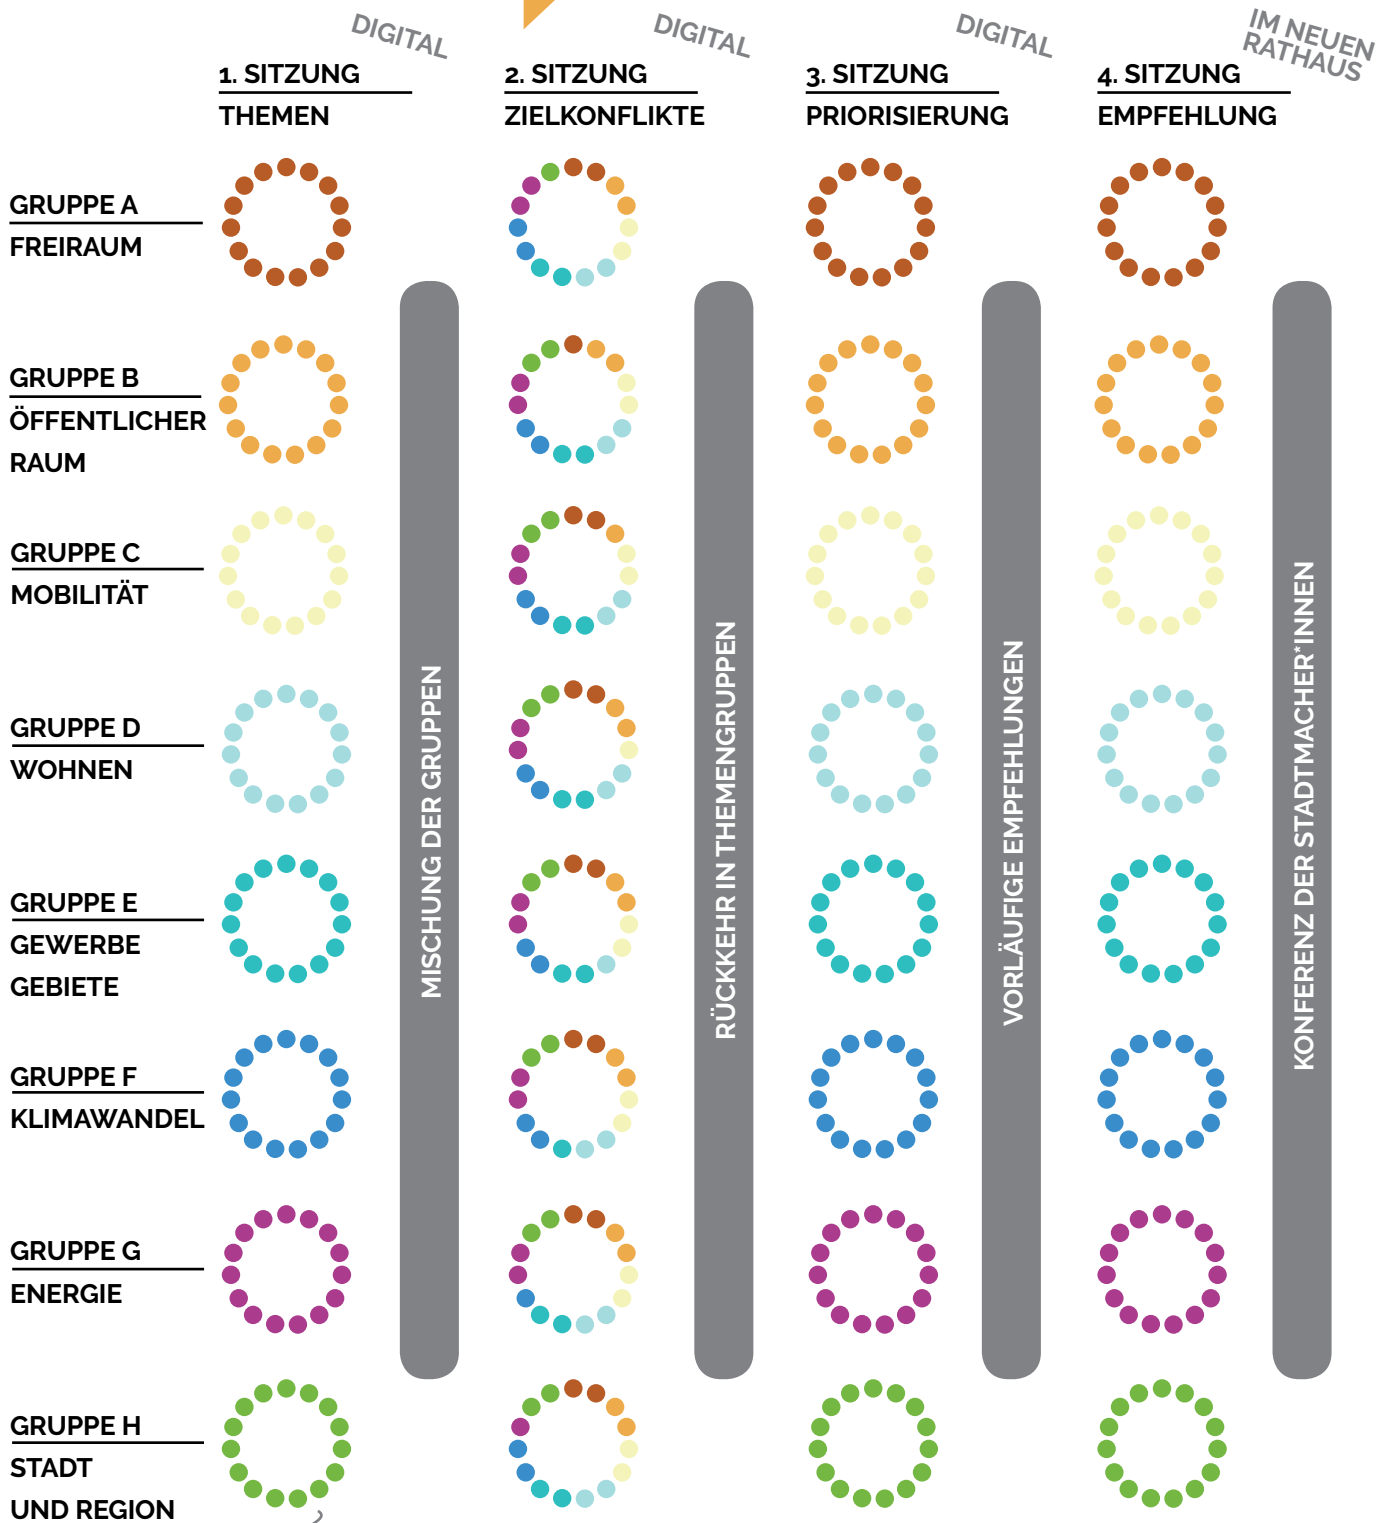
DIGITAL
1. SITZUNG
THEMEN

DIGITAL
2. SITZUNG
ZIELKONFLIKTE

DIGITAL
3. SITZUNG
PRIORISIERUNG

IM NEUEN RATHAUS
4. SITZUNG
EMPFEHLUNG

GRUPPE A
FREIRAUM

GRUPPE B
ÖFFENTLICHER RAUM

GRUPPE C
MOBILITÄT

GRUPPE D
WOHNEN

GRUPPE E
GEWERBE GEBIETE

GRUPPE F
KLIMAWANDEL

GRUPPE G
ENERGIE

GRUPPE H
STADT UND REGION

MISCHUNG DER GRUPPEN

RÜCKKEHR IN THEMENGRUPPEN

VORLÄUFIGE EMPFEHLUNGEN

KONFERENZ DER STADTMACHER*INNEN